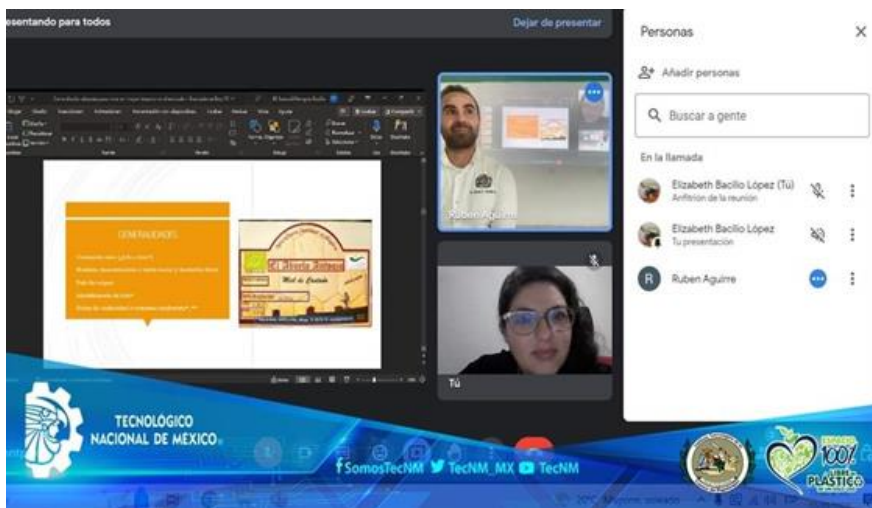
esentando para todos

Dejar de presentar

Personas

Añadir personas

Buscar a gente

En la llamada

Elizabeth Bacilio López (Tú)
Anfitrión de la reunión

Elizabeth Bacilio López
Tu presentación

Ruben Aguirre

GENERALIDADES

Ruben Aguirre

Tú

TECNOLÓGICO NACIONAL DE MÉXICO

SomosTecNM TecNM_MX TecNM

100% LIBRE PLÁSTICO